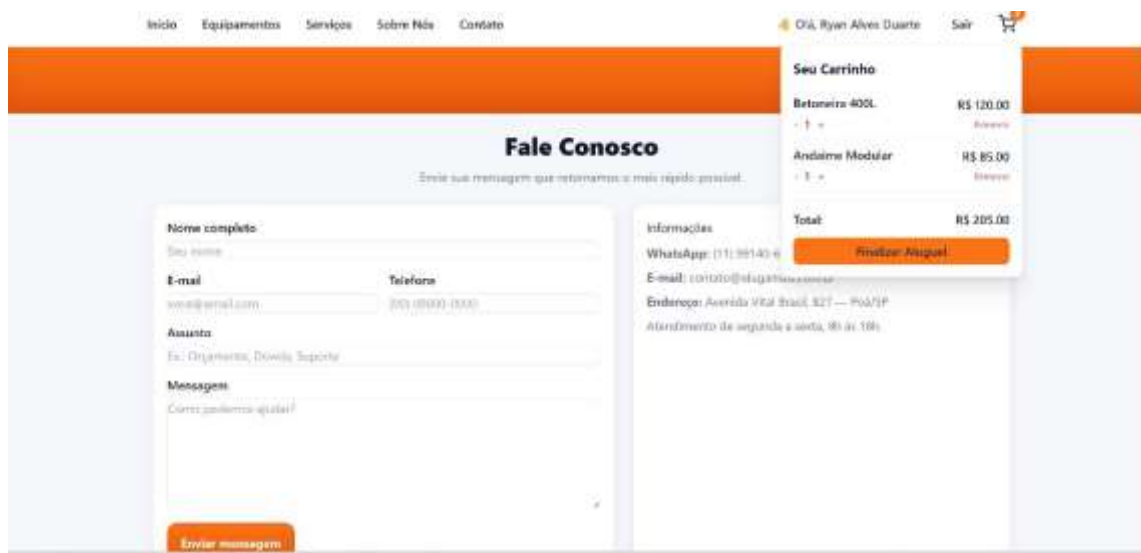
Início Equipamentos Serviços Sobre Nós Contato

Olá, Ryan Alves Duarte Sair

Seu Carrinho

Betoneira 400L R$ 120,00
- 1 + Remover

Andaime Modular R$ 85,00
- 1 + Remover

Total: R$ 205,00

Finalizar Aluguel

Fale Conosco

Envie sua mensagem que retornamos o mais rápido possível.

Nome completo
Seu nome

E-mail
voce@email.com

Telefone
(00) 00000-0000

Assunto
Ex.: Orçamento, Dúvida, Suporte

Mensagem
Como podemos ajudar?

Enviar mensagem

Informações

WhatsApp: (11) 99140-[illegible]

E-mail: contato@alugam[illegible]

Endereço: Avenida Vital Brasil, 827 — Poá/SP

Atendimento de segunda a sexta, 8h às 18h